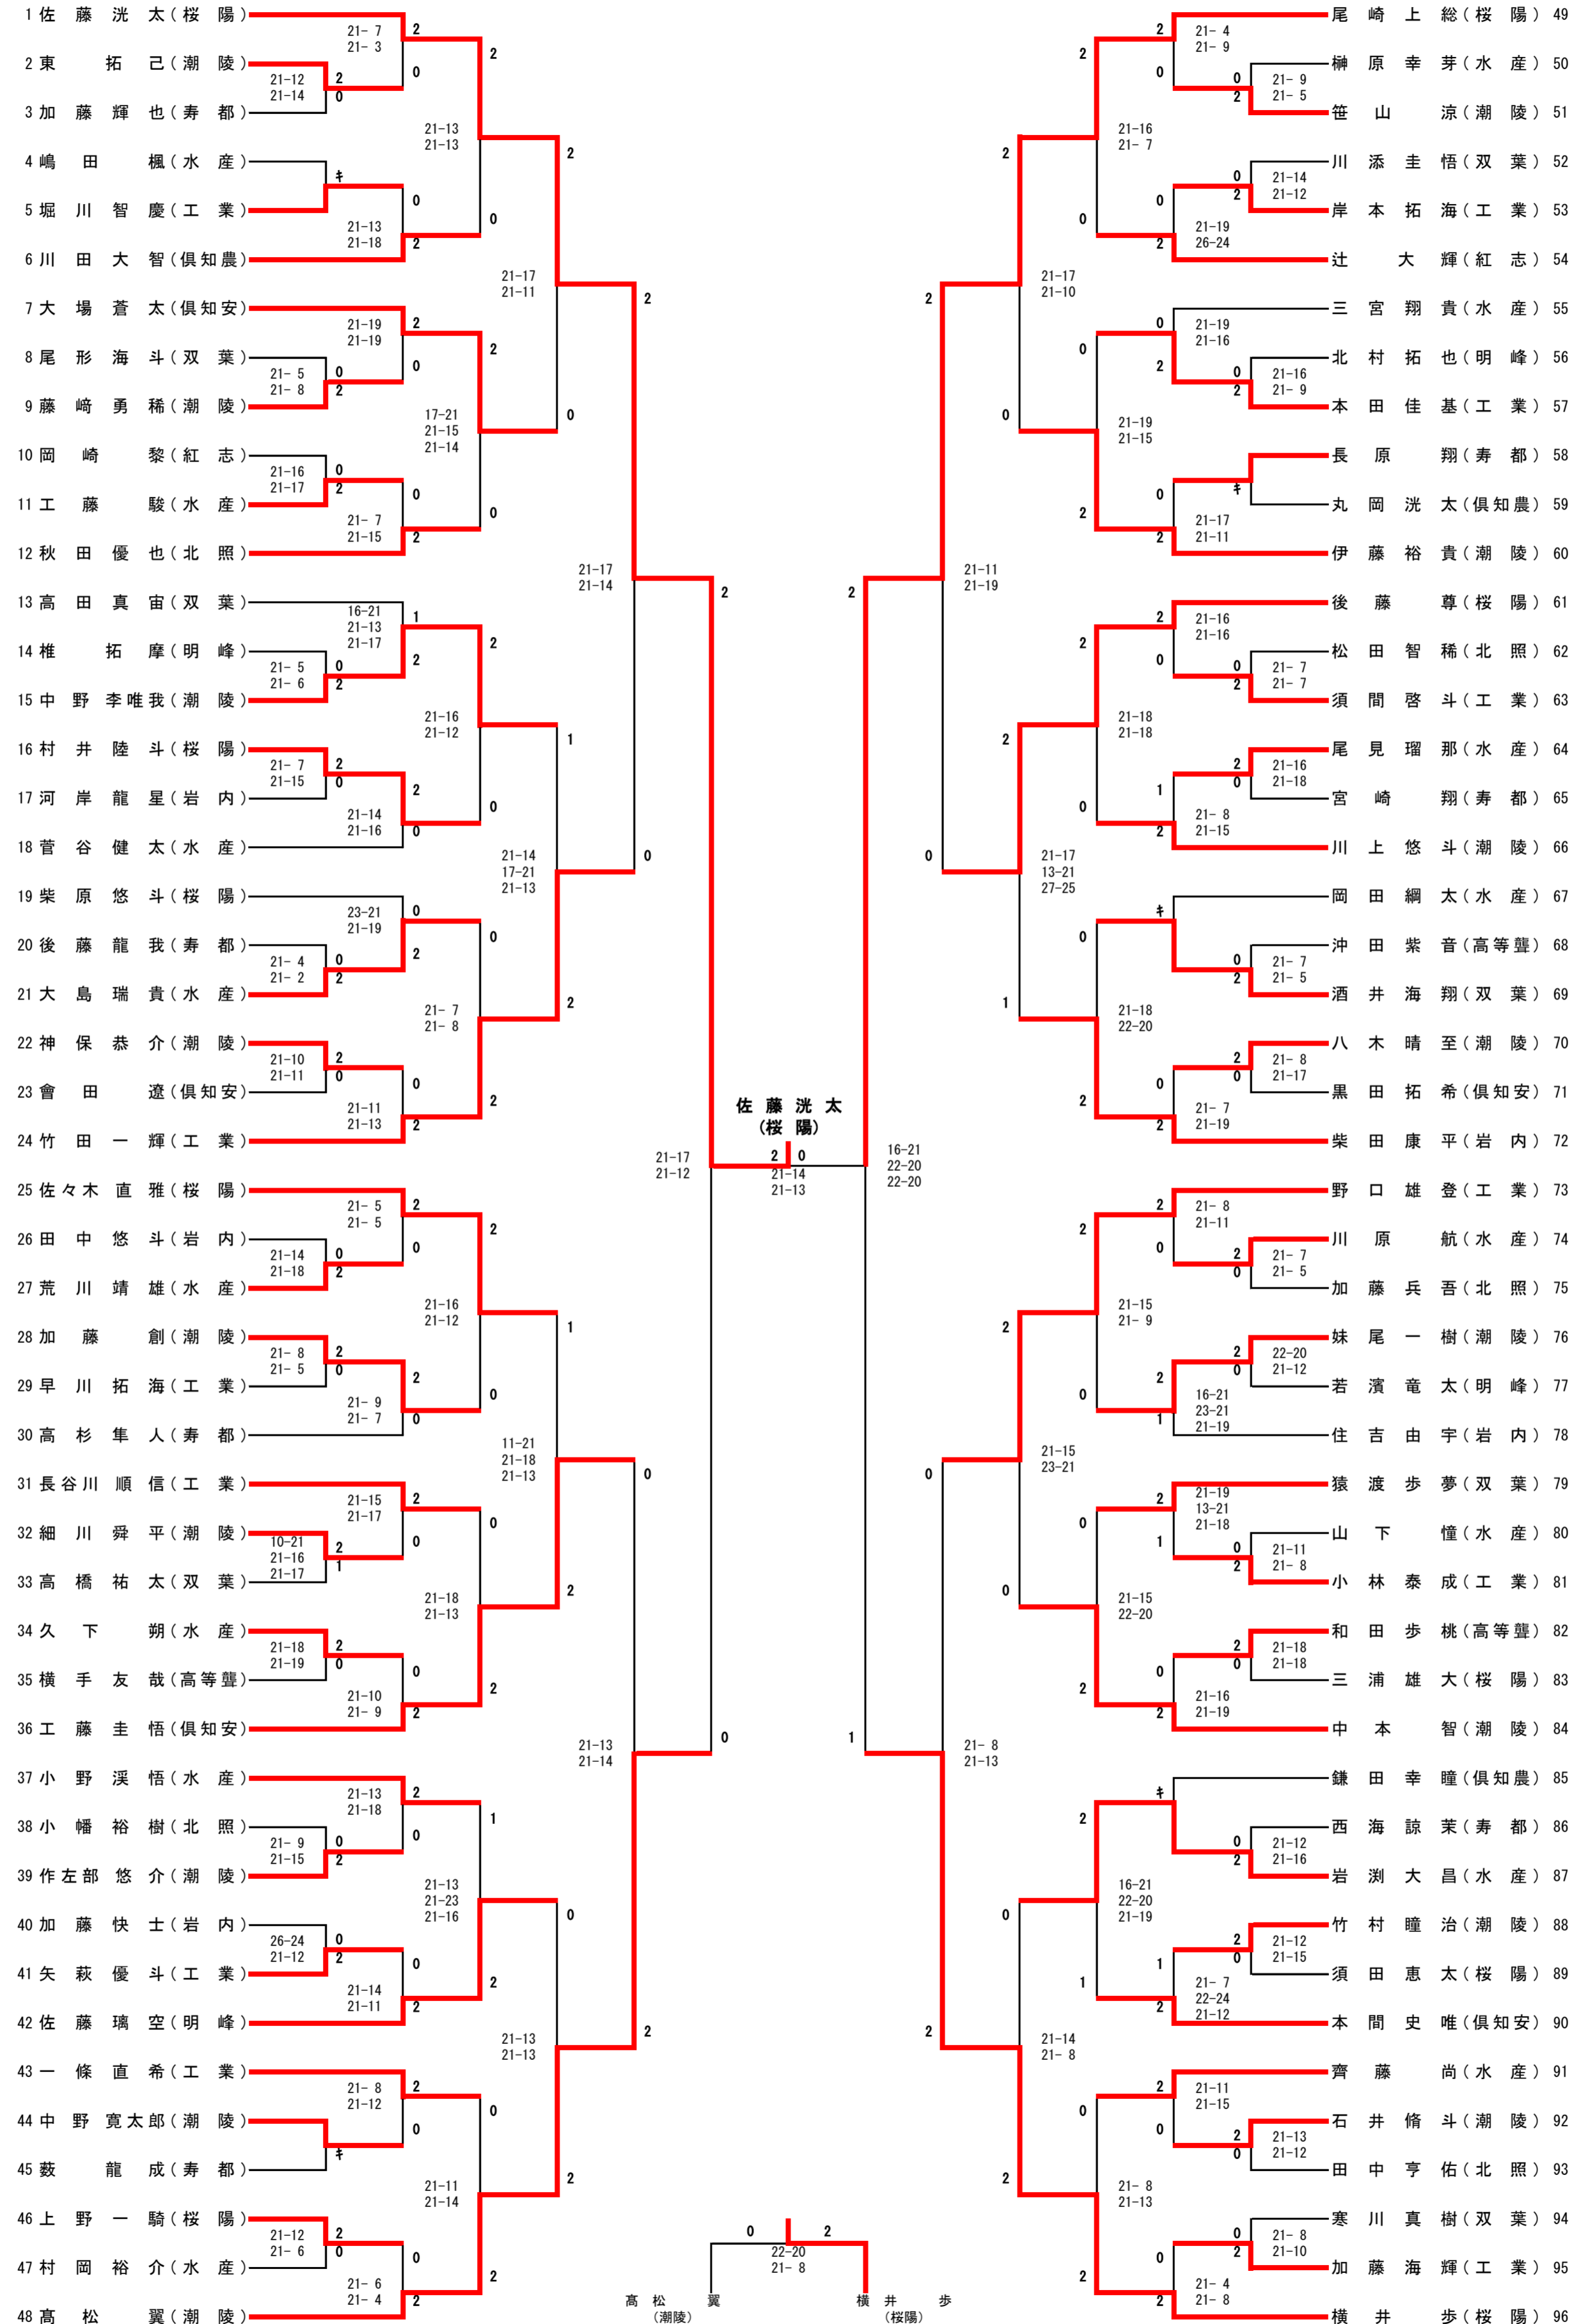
1 佐藤洸太（桜陽）
2 東 拓己（潮陵）
3 加藤輝也（寿都）
4 嶋田 楓（水産）
5 堀川智慶（工業）
6 川田大智（倶知農）
7 大場蒼太（倶知安）
8 尾形海斗（双葉）
9 藤崎勇稀（潮陵）
10 岡崎 黎（紅志）
11 工藤 駿（水産）
12 秋田優也（北照）
13 高田真宙（双葉）
14 椎 拓摩（明峰）
15 中野李唯我（潮陵）
16 村井陸斗（桜陽）
17 河岸龍星（岩内）
18 菅谷健太（水産）
19 柴原悠斗（桜陽）
20 後藤龍我（寿都）
21 大島瑞貴（水産）
22 神保恭介（潮陵）
23 會田 遼（倶知安）
24 竹田一輝（工業）
25 佐々木直雅（桜陽）
26 田中悠斗（岩内）
27 荒川靖雄（水産）
28 加藤 創（潮陵）
29 早川拓海（工業）
30 高杉隼人（寿都）
31 長谷川順信（工業）
32 細川舜平（潮陵）
33 高橋祐太（双葉）
34 久下 朔（水産）
35 横手友哉（高等聾）
36 工藤圭悟（倶知安）
37 小野渓悟（水産）
38 小幡裕樹（北照）
39 作左部悠介（潮陵）
40 加藤快士（岩内）
41 矢萩優斗（工業）
42 佐藤璃空（明峰）
43 一條直希（工業）
44 中野寛太郎（潮陵）
45 藪 龍成（寿都）
46 上野一騎（桜陽）
47 村岡裕介（水産）
48 高松 翼（潮陵）

尾崎上総（桜陽）49
榊原幸芽（水産）50
笹山 涼（潮陵）51
川添圭悟（双葉）52
岸本拓海（工業）53
辻 大輝（紅志）54
三宮翔貴（水産）55
北村拓也（明峰）56
本田佳基（工業）57
長原 翔（寿都）58
丸岡洸太（倶知農）59
伊藤裕貴（潮陵）60
後藤 尊（桜陽）61
松田智稀（北照）62
須間啓斗（工業）63
尾見瑠那（水産）64
宮崎 翔（寿都）65
川上悠斗（潮陵）66
岡田綱太（水産）67
沖田紫音（高等聾）68
酒井海翔（双葉）69
八木晴至（潮陵）70
黒田拓希（倶知安）71
柴田康平（岩内）72
野口雄登（工業）73
川原 航（水産）74
加藤兵吾（北照）75
妹尾一樹（潮陵）76
若濱竜太（明峰）77
住吉由宇（岩内）78
猿渡歩夢（双葉）79
山下 憧（水産）80
小林泰成（工業）81
和田歩桃（高等聾）82
三浦雄大（桜陽）83
中本 智（潮陵）84
鎌田幸瞳（倶知農）85
西海諒茉（寿都）86
岩渕大昌（水産）87
竹村瞳治（潮陵）88
須田恵太（桜陽）89
本間史唯（倶知安）90
齊藤 尚（水産）91
石井脩斗（潮陵）92
田中亨佑（北照）93
寒川真樹（双葉）94
加藤海輝（工業）95
横井 歩（桜陽）96

21-7 21-3 2 0; 21-12 21-14 2 0; 21-13 21-13 2 0; ｷ 0; 21-13 21-18 2; 21-17 21-11 2 0; 21-19 21-19 2 0; 21-5 21-8 0 2; 17-21 21-15 21-14 2 0; 21-16 21-17 0 2; 21-7 21-15 0 2; 21-17 21-14 2 0; 16-21 21-13 21-17 1 2; 21-5 21-6 0 2; 21-16 21-12 2 1; 21-7 21-15 2 0; 21-14 21-16 2 0; 21-14 17-21 21-13 0 2; 23-21 21-19 0 2; 21-4 21-2 0 2; 21-7 21-8 0 2; 21-10 21-11 2 0; 21-11 21-13 0 2; 21-17 21-12 2 0; 21-5 21-5 2 0; 21-14 21-18 0 2; 21-16 21-12 2 1; 21-8 21-5 2 0; 21-9 21-7 2 0; 11-21 21-18 21-13 0 2; 21-15 21-17 2 0; 10-21 21-16 21-17 2 1; 21-18 21-13 0 2; 21-18 21-19 2 0; 21-10 21-9 0 2; 21-13 21-14 0; 21-13 21-18 2 0; 21-9 21-15 0 2; 21-13 21-23 21-16 1 0; 26-24 21-12 0 2; 21-14 21-11 0 2; 21-13 21-13 2 2; 21-8 21-12 2 0; ｷ; 21-11 21-14 0 2; 21-12 21-6 2 0; 21-6 21-4 0 2

佐藤洸太
（桜陽）
2 0
21-14
21-13
16-21
22-20
22-20

21-4 21-9 2 0; 21-9 21-5 0 2; 21-16 21-7 2 0; 21-14 21-12 0 2; 21-19 26-24 0 2; 21-17 21-10 2 0; 21-19 21-16 0 2; 21-16 21-9 0 2; 21-19 21-15 0 2; ｷ; 21-17 21-11 0 2; 21-11 21-19 2 0; 21-16 21-16 2 0; 21-7 21-7 0 2; 21-18 21-18 2 0; 21-16 21-18 2 0; 21-8 21-15 1 2; 21-17 13-21 27-25 0 1; ｷ; 21-7 21-5 0 2; 21-18 22-20 2; 21-8 21-17 2 0; 21-7 21-19 0 2; 21-8 21-11 2 0; 21-7 21-5 2 0; 21-15 21-9 2 0; 22-20 21-12 2 0; 16-21 23-21 21-19 2 1; 21-15 23-21 0; 21-19 13-21 21-18 2 1; 21-11 21-8 0 2; 21-15 22-20 0 2; 21-18 21-18 2 0; 21-16 21-19 0 2; 21-8 21-13 1; ｷ; 21-12 21-16 0 2; 16-21 22-20 21-19 2 0; 21-12 21-15 2 0; 21-7 22-24 21-12 1 2; 21-14 21-8 1 2; 21-11 21-15 2 0; 21-13 21-12 2 0; 21-8 21-13 0 2; 21-8 21-10 0 2; 21-4 21-8 0 2

0 2
22-20
21-8
高松 翼
（潮陵）
横井 歩
（桜陽）